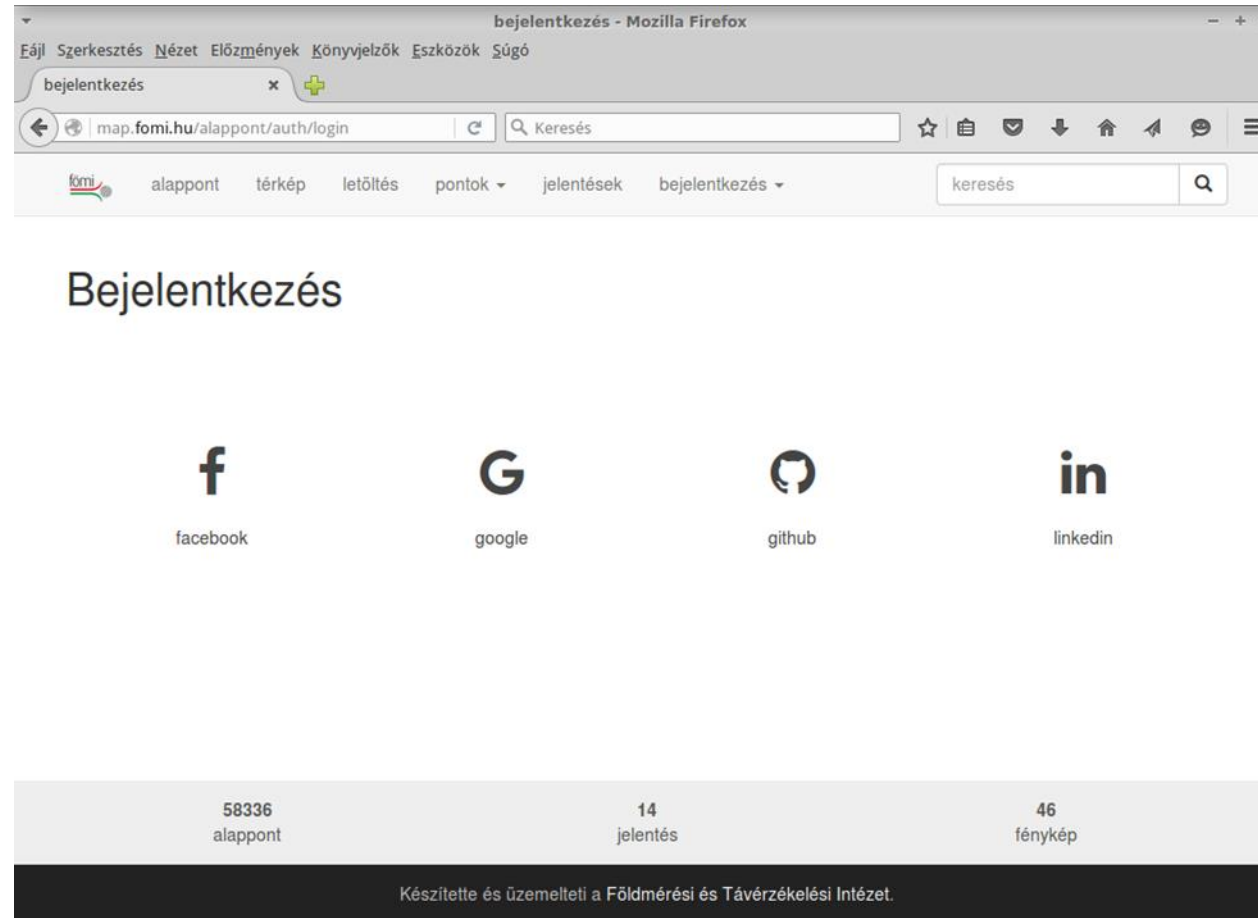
bejelentkezés - Mozilla Firefox

Fájl Szerkesztés Nézet Előzmények Könyvjelzők Eszközök Súgó

bejelentkezés ×

map.fomi.hu/alappont/auth/login

Keresés

fömi alappont térkép letöltés pontok bejelentkezés

keresés

Bejelentkezés

facebook

google

github

linkedin

58336
alappont

14
jelentés

46
fénykép

Készítette és üzemelteti a Földmérési és Távérzékelési Intézet.